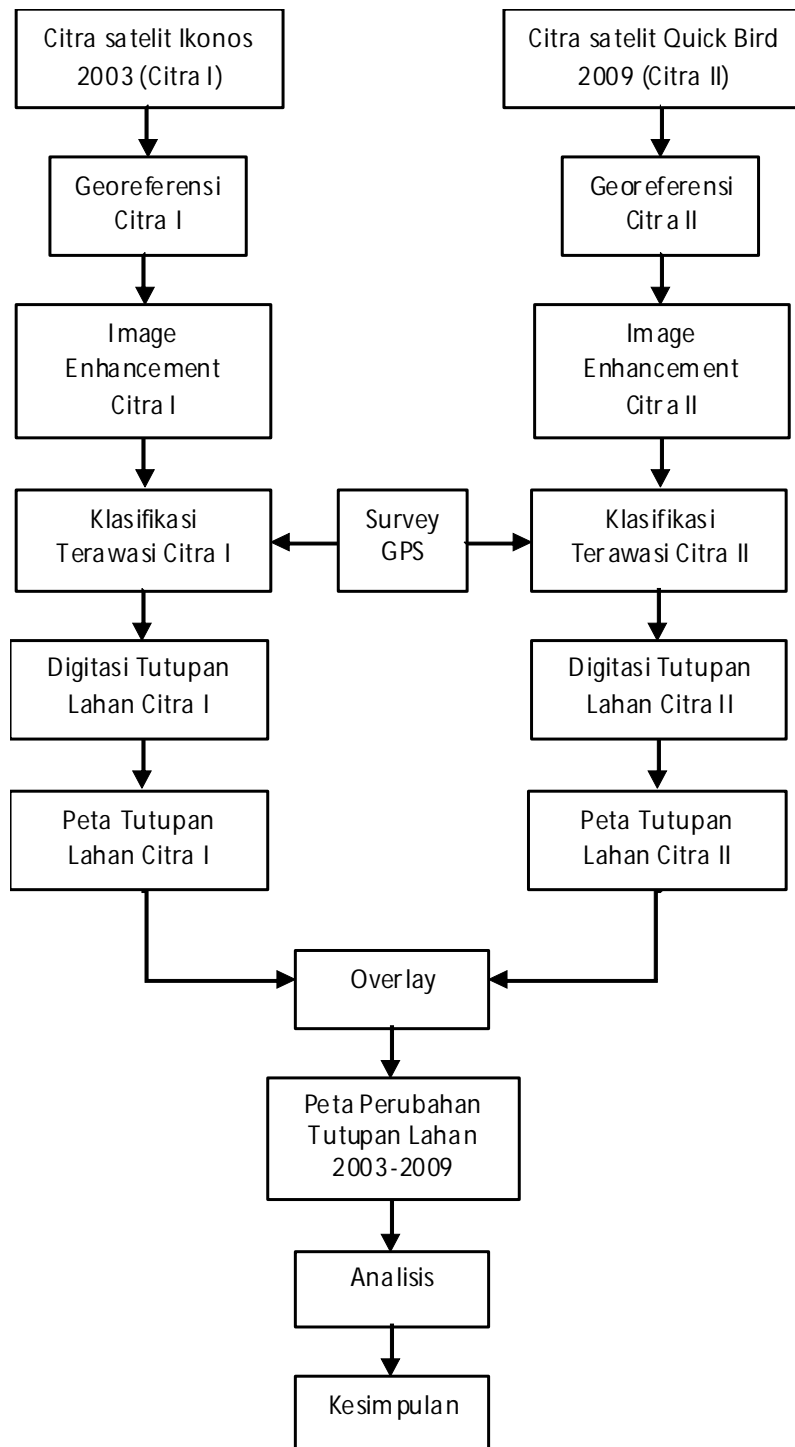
Citra satelit Ikonos 2003 (Citra I)

Citra satelit Quick Bird 2009 (Citra II)

Georeferensi Citra I

Georeferensi Citra II

Image Enhancement Citra I

Image Enhancement Citra II

Klasifikasi Terawasi Citra I

Survey GPS

Klasifikasi Terawasi Citra II

Digitasi Tutupan Lahan Citra I

Digitasi Tutupan Lahan Citra II

Peta Tutupan Lahan Citra I

Peta Tutupan Lahan Citra II

Overlay

Peta Perubahan Tutupan Lahan 2003-2009

Analisis

Kesimpulan